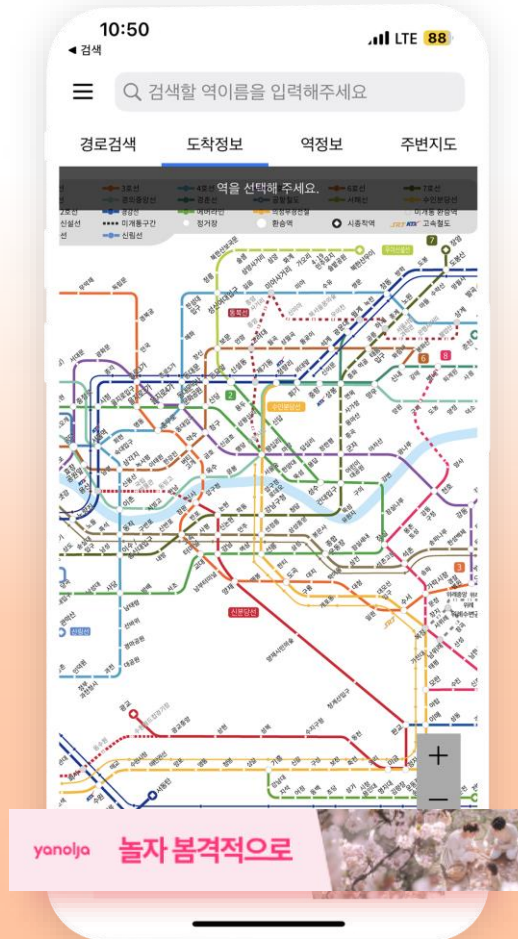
10:50
◀ 검색
LTE 88

검색할 역이름을 입력해주세요

경로검색
도착정보
역정보
주변지도

역을 선택해 주세요.

3호선
4호선
6호선
7호선
경의중앙선
경춘선
공항철도
서해선
수인분당선
신분당선
에버라인
의정부경전철
미개통 환승역
신설선
미개통구간
정거장
환승역
시종착역
고속철도
신림선

+
−

yanolja 놀자 봄격적으로